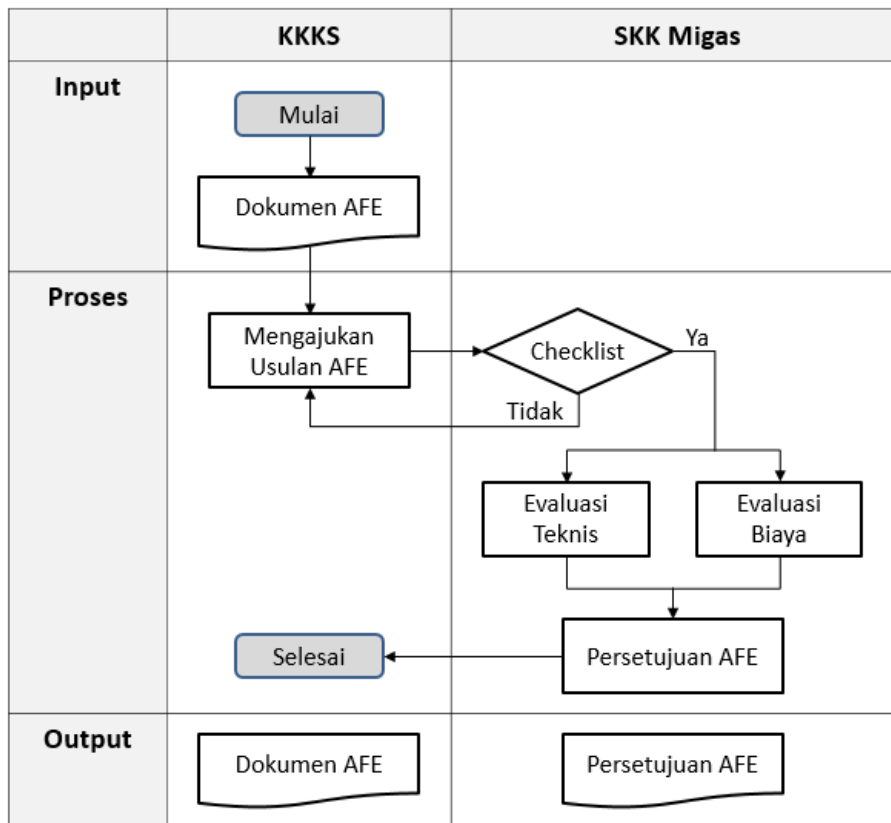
| | KKKS | SKK Migas |
|---|---|---|
| Input | Mulai<br>Dokumen AFE | |
| Proses | Mengajukan Usulan AFE<br>Tidak<br>Selesai | Checklist<br>Ya<br>Evaluasi Teknis<br>Evaluasi Biaya<br>Persetujuan AFE |
| Output | Dokumen AFE | Persetujuan AFE |